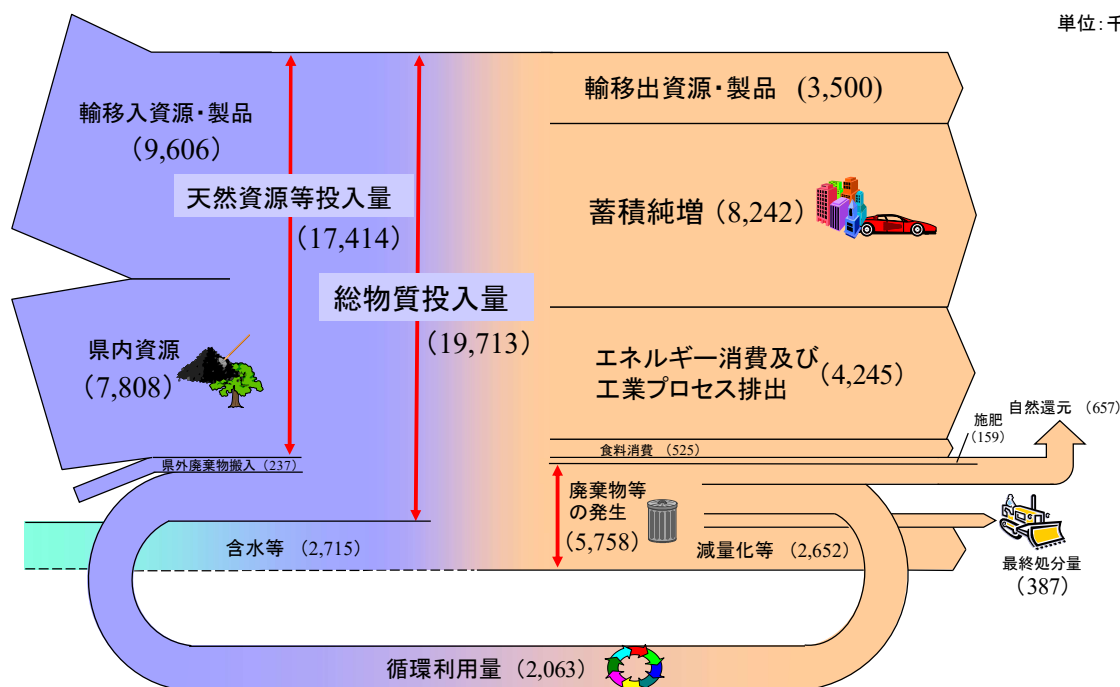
単位：千

輸移入資源・製品
（9,606）

天然資源等投入量
（17,414）

総物質投入量
（19,713）

県内資源
（7,808）

県外廃棄物搬入（237）

含水等　(2,715)

循環利用量（2,063）

輸移出資源・製品　(3,500)

蓄積純増（8,242）

エネルギー消費及び工業プロセス排出（4,245）

食料消費　(525)

施肥
(159)

自然還元　(657)

廃棄物等の発生
（5,758）

減量化等　(2,652)

最終処分量
（387）